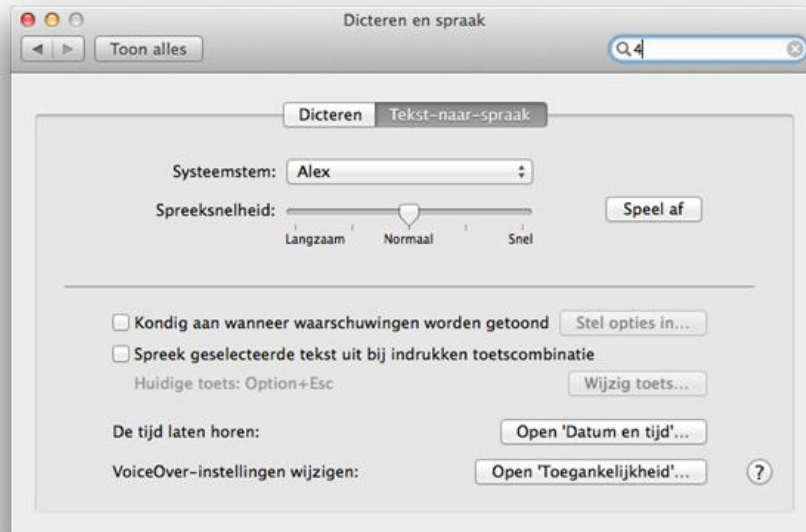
Dicteren en spraak

Toon alles

4

Dicteren | Tekst-naar-spraak

Systeemstem: Alex

Spreeksnelheid:

Langzaam Normaal Snel

Speel af

Kondig aan wanneer waarschuwingen worden getoond

Stel opties in...

Spreek geselecteerde tekst uit bij indrukken toetscombinatie

Huidige toets: Option+Esc

Wijzig toets...

De tijd laten horen:

Open 'Datum en tijd'...

VoiceOver-instellingen wijzigen:

Open 'Toegankelijkheid'...

?